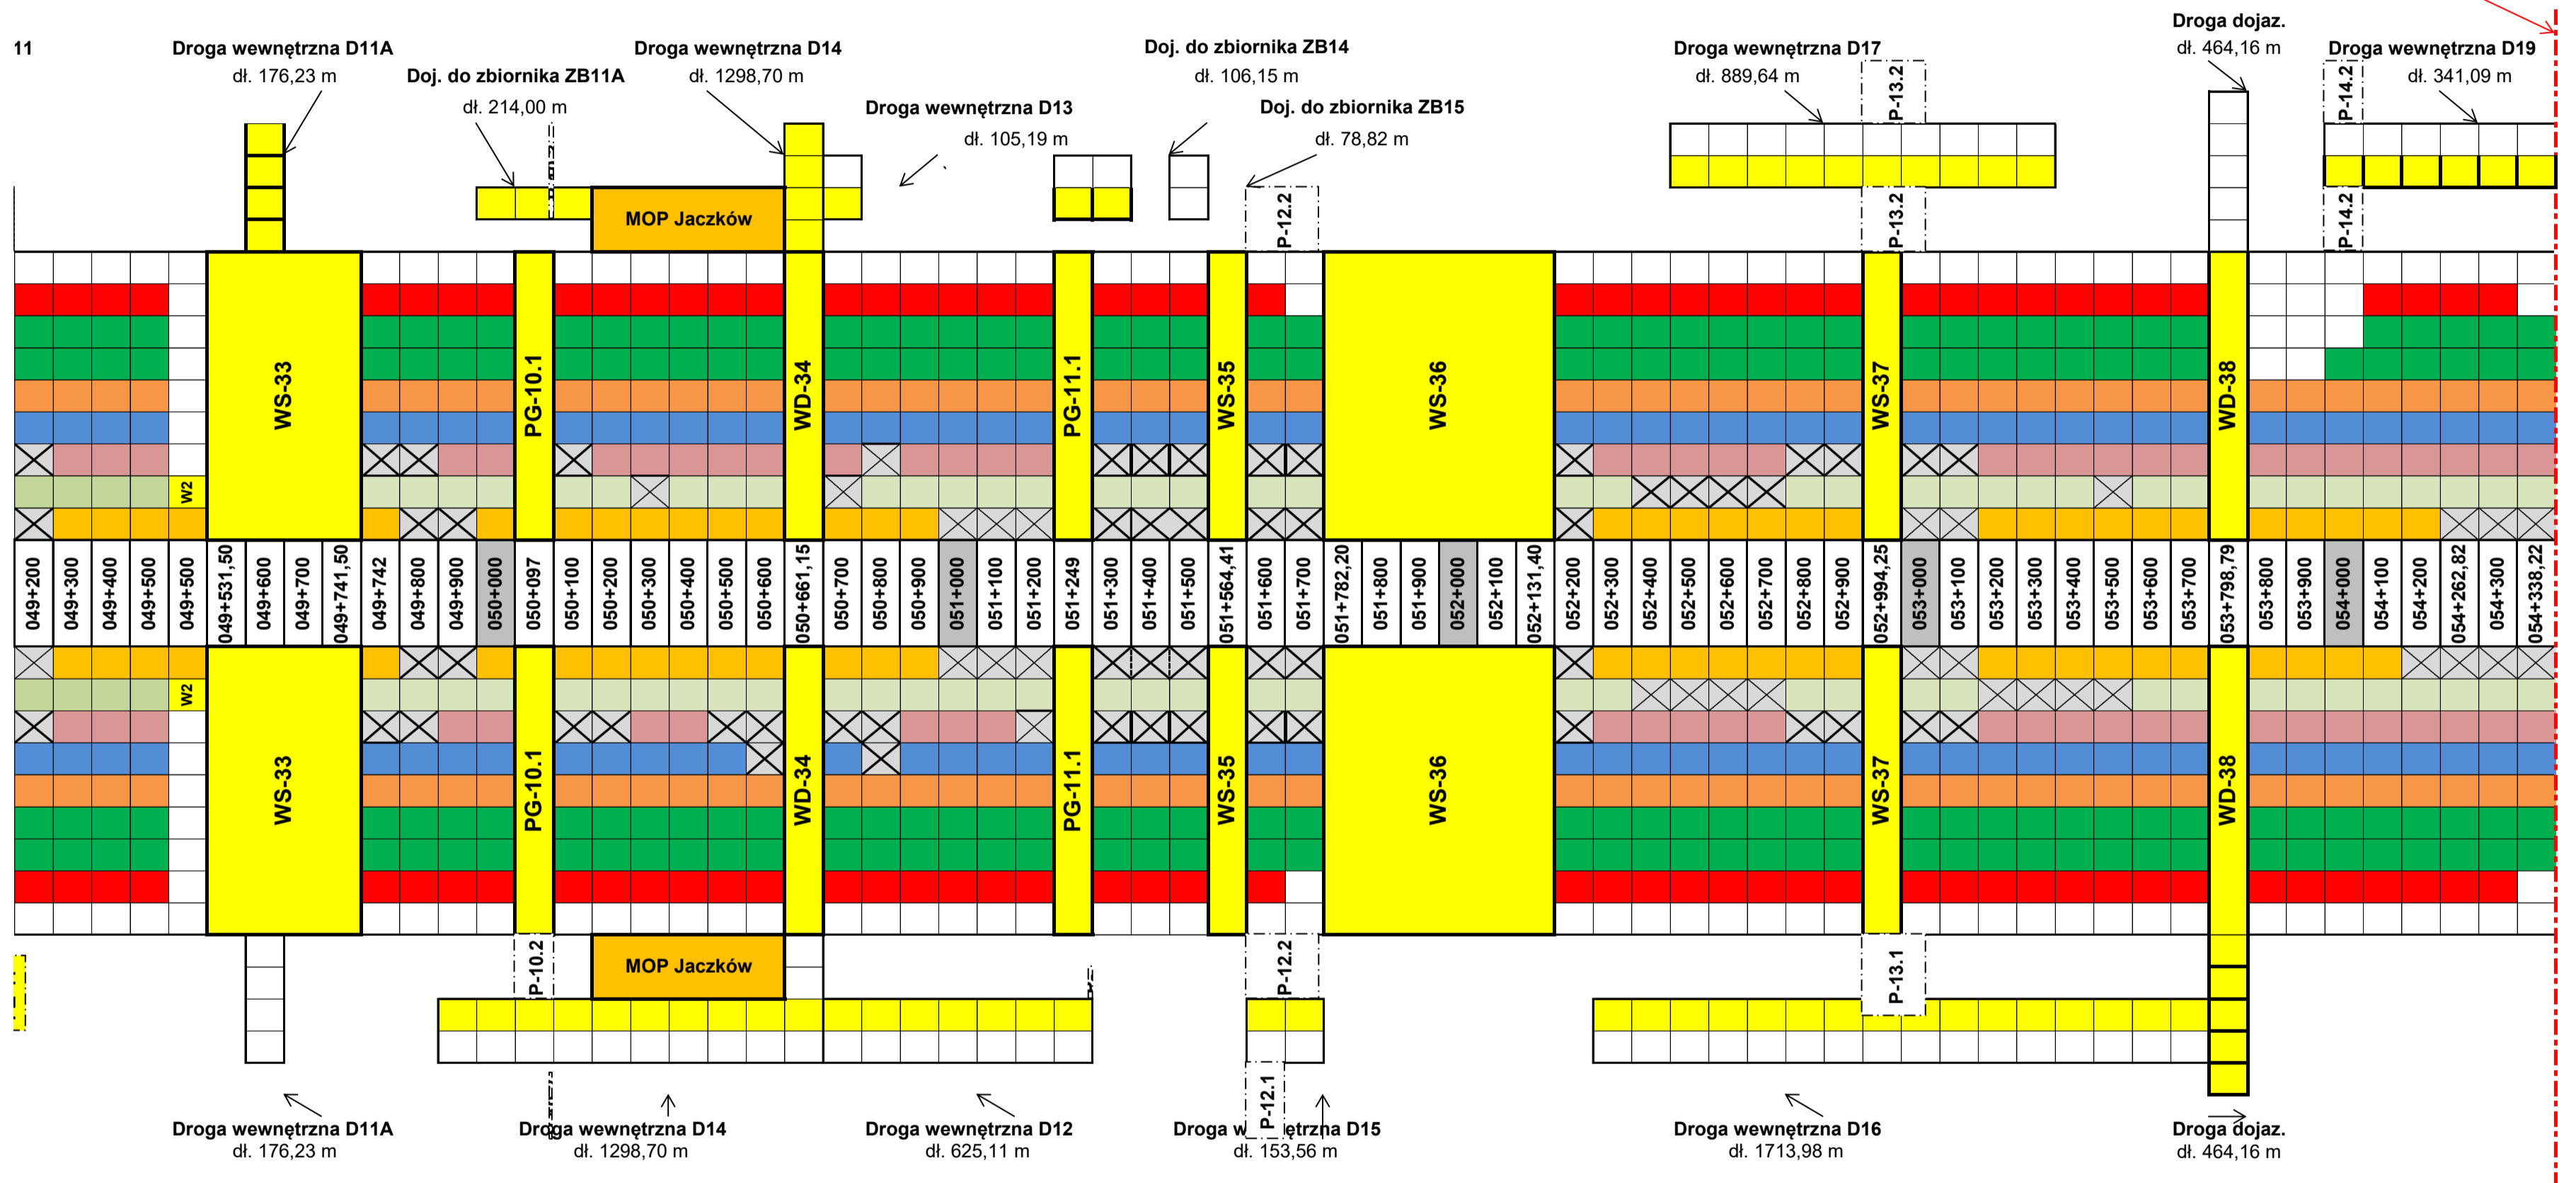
11

Droga wewnętrzna D11A
dł. 176,23 m

Doj. do zbiornika ZB11A
dł. 214,00 m

Droga wewnętrzna D14
dł. 1298,70 m

Droga wewnętrzna D13
dł. 105,19 m

Doj. do zbiornika ZB14
dł. 106,15 m

Doj. do zbiornika ZB15
dł. 78,82 m

Droga wewnętrzna D17
dł. 889,64 m

Droga dojaz.
dł. 464,16 m

Droga wewnętrzna D19
dł. 341,09 m

MOP Jaczków

P-12.2
P-13.2
P-13.2
P-14.2
P-14.2

WS-33
PG-10.1
WD-34
PG-11.1
WS-35
WS-36
WS-37
WD-38

W2

049+200
049+300
049+400
049+500
049+500
049+531,50
049+600
049+700
049+741,50
049+742
049+800
049+900
050+000
050+097
050+100
050+200
050+300
050+400
050+500
050+600
050+661,15
050+700
050+800
050+900
051+000
051+100
051+200
051+249
051+300
051+400
051+500
051+564,41
051+600
051+700
051+782,20
051+800
051+900
052+000
052+100
052+131,40
052+200
052+300
052+400
052+500
052+600
052+700
052+800
052+900
052+994,25
053+000
053+100
053+200
053+300
053+400
053+500
053+600
053+700
053+798,79
053+800
053+900
054+000
054+100
054+200
054+262,82
054+300
054+338,22

W2

WS-33
PG-10.1
WD-34
PG-11.1
WS-35
WS-36
WS-37
WD-38

P-10.2
MOP Jaczków
P-12.2
P-13.1
P-12.1

Droga wewnętrzna D11A
dł. 176,23 m

Droga wewnętrzna D14
dł. 1298,70 m

Droga wewnętrzna D12
dł. 625,11 m

Droga w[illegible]ętrzna D15
dł. 153,56 m

Droga wewnętrzna D16
dł. 1713,98 m

Droga dojaz.
dł. 464,16 m